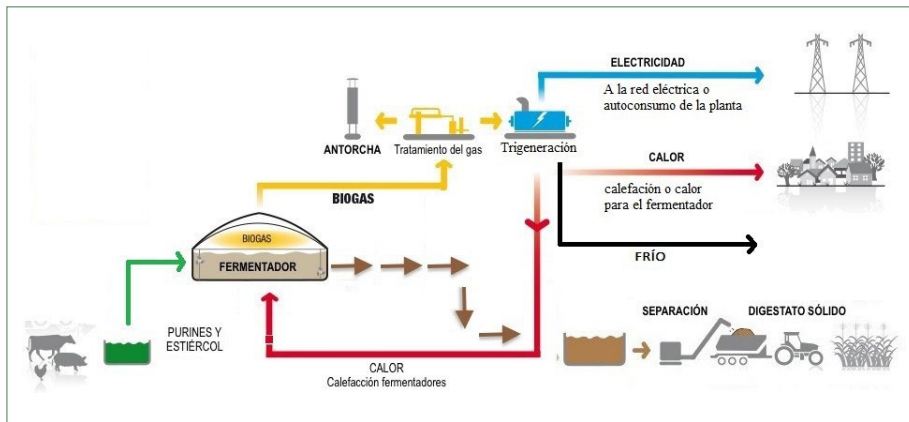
ELECTRICIDAD

A la red eléctrica o autoconsumo de la planta

ANTORCHA

Tratamiento del gas

Trigeneración

CALOR

calefación o calor para el fermentador

BIOGAS

BIOGAS

FERMENTADOR

FRÍO

PURINES Y ESTIÉRCOL

SEPARACIÓN

DIGESTATO SÓLIDO

CALOR
Calefacción fermentadores